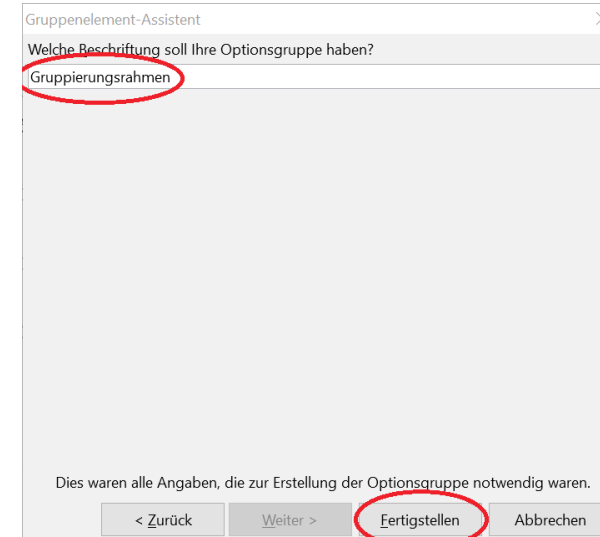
Gruppenelement-Assistent

Welche Beschriftung soll Ihre Optionsgruppe haben?

Gruppierungsrahmen

Dies waren alle Angaben, die zur Erstellung der Optionsgruppe notwendig waren.

< Zurück

Weiter >

Fertigstellen

Abbrechen